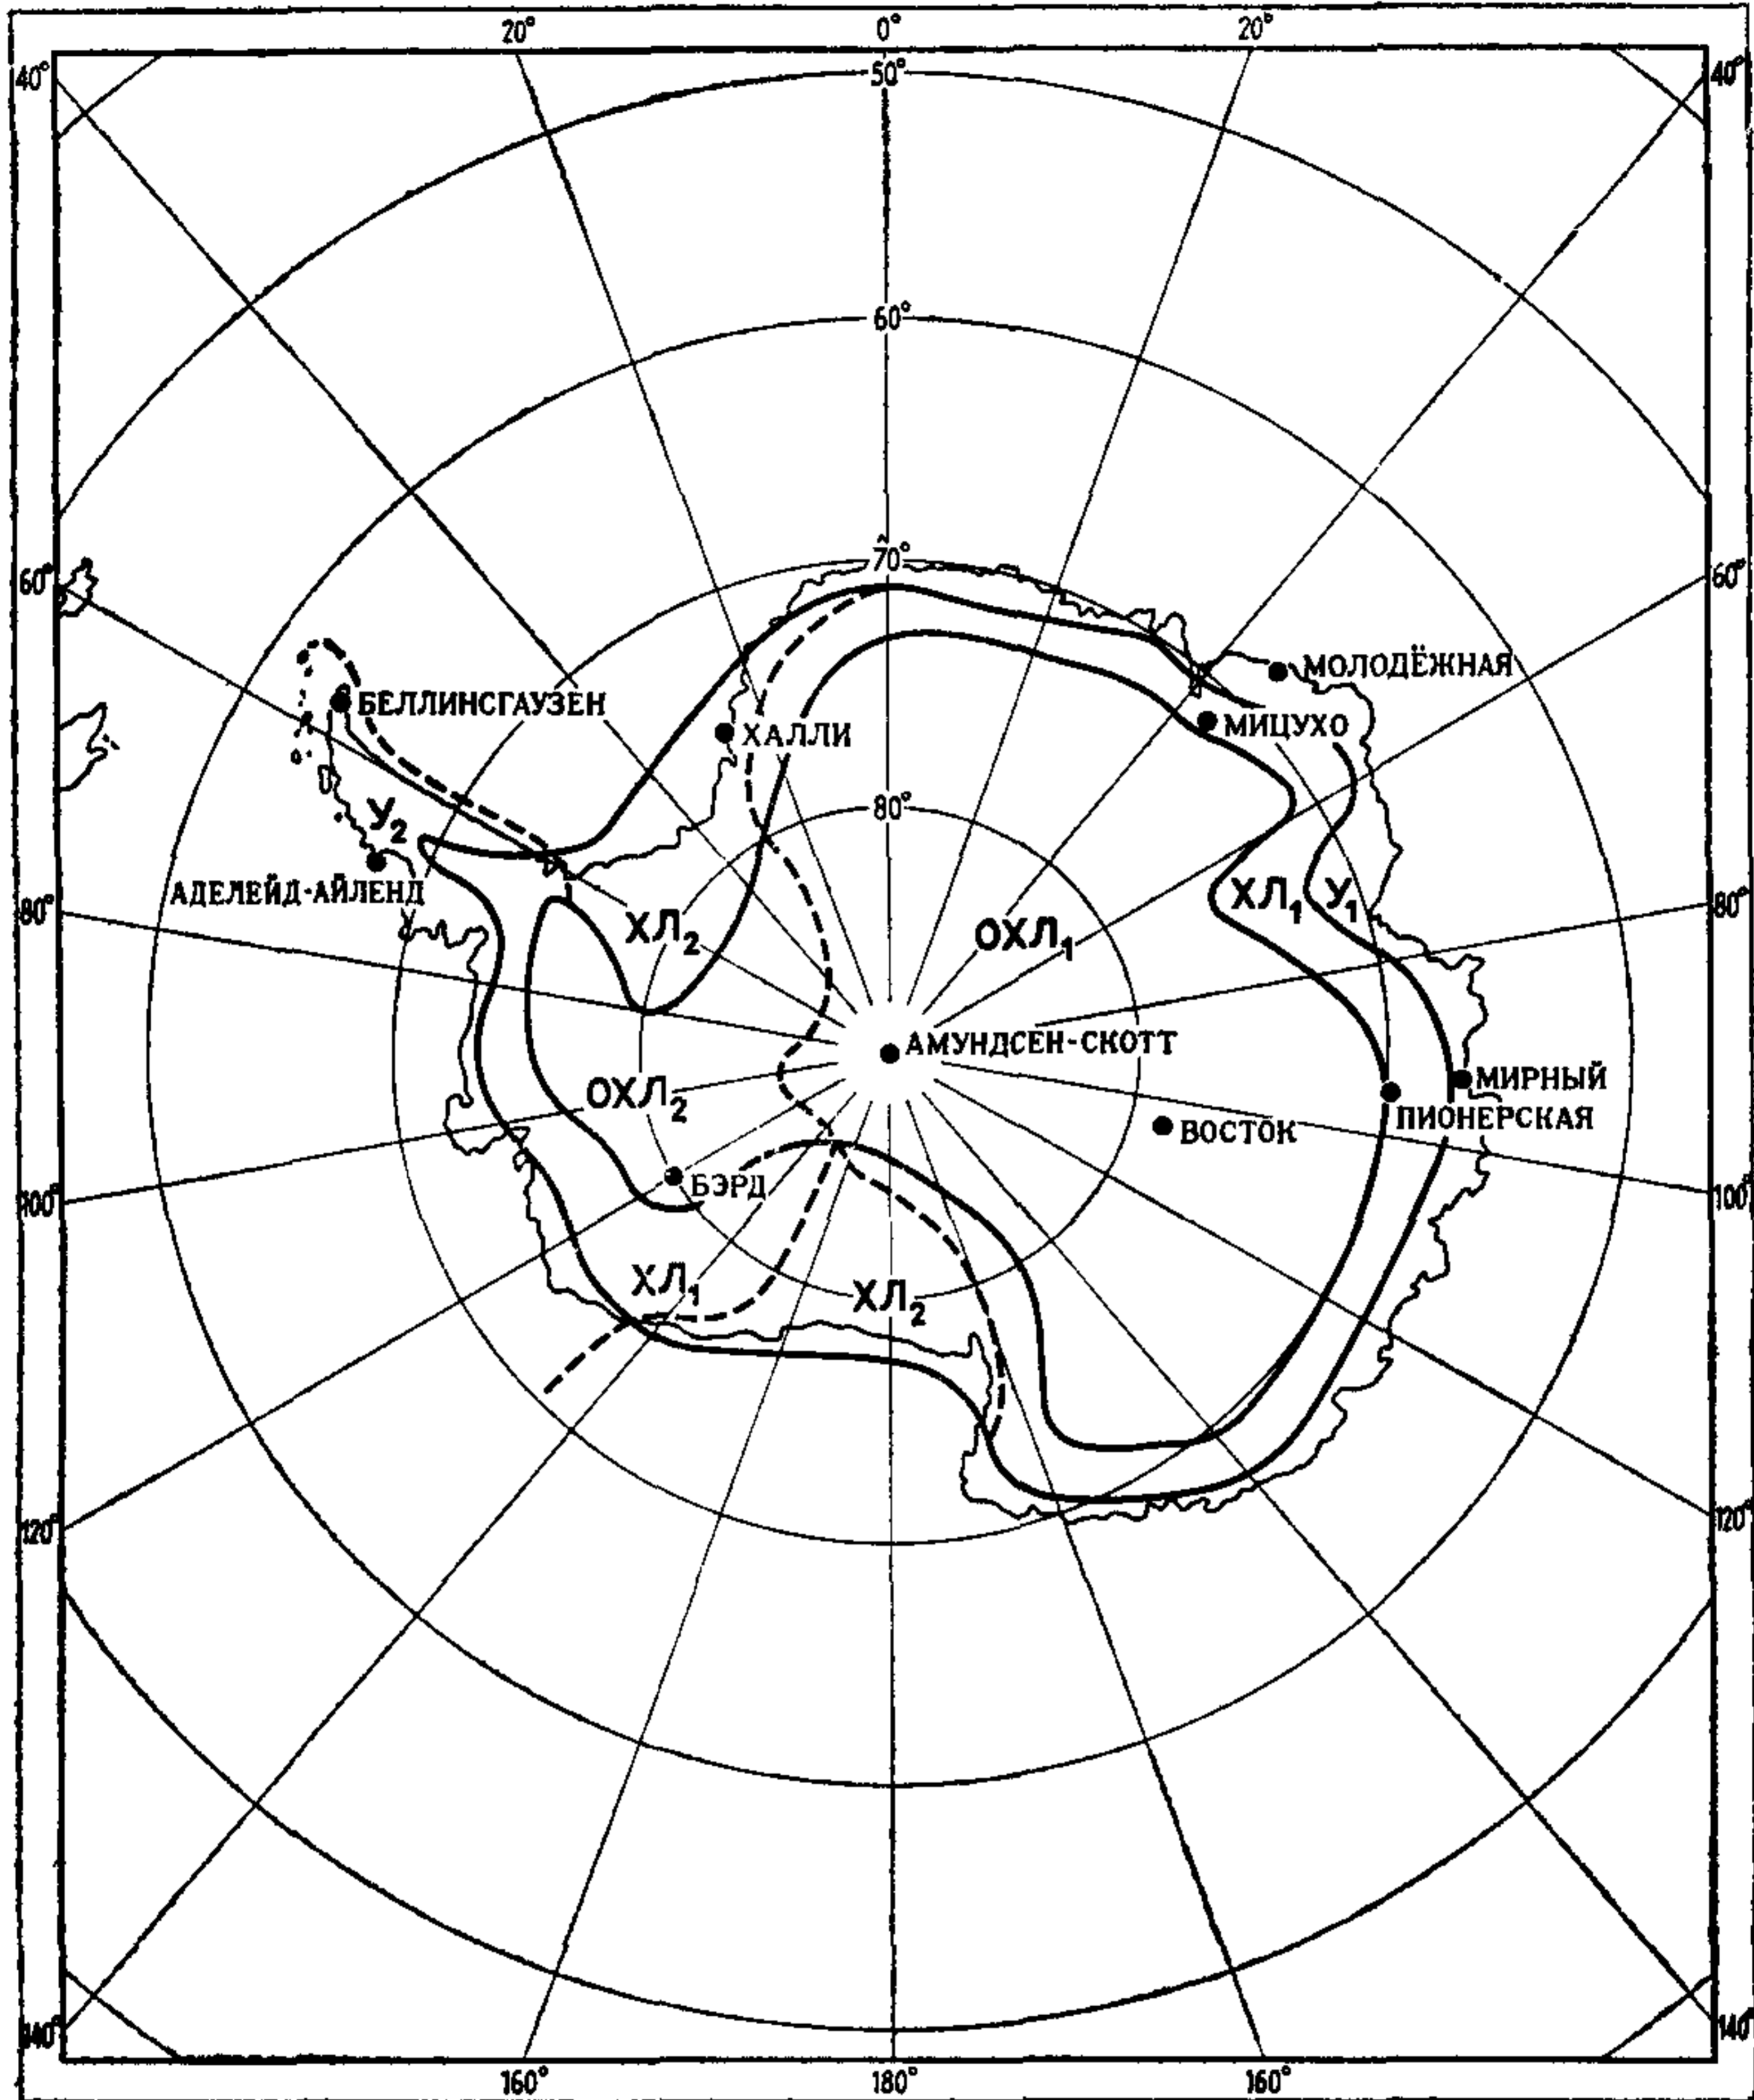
20°
0°
20°
40°
40°
50°
60°
70°
80°
60°
60°
80°
80°
100°
100°
120°
120°
140°
140°
160°
180°
160°
МОЛОДЁЖНАЯ
БЕЛЛИНСГАУЗЕН
ХАЛЛИ
МИЦУХО
$У_2$
АДЕЛЕЙД-АЙЛЕНД
$ХЛ_2$
$ОХЛ_1$
$ХЛ_1$
$У_1$
АМУНДСЕН-СКОТТ
МИРНЫЙ
$ОХЛ_2$
ПИОНЕРСКАЯ
ВОСТОК
БЭРД
$ХЛ_1$
$ХЛ_2$